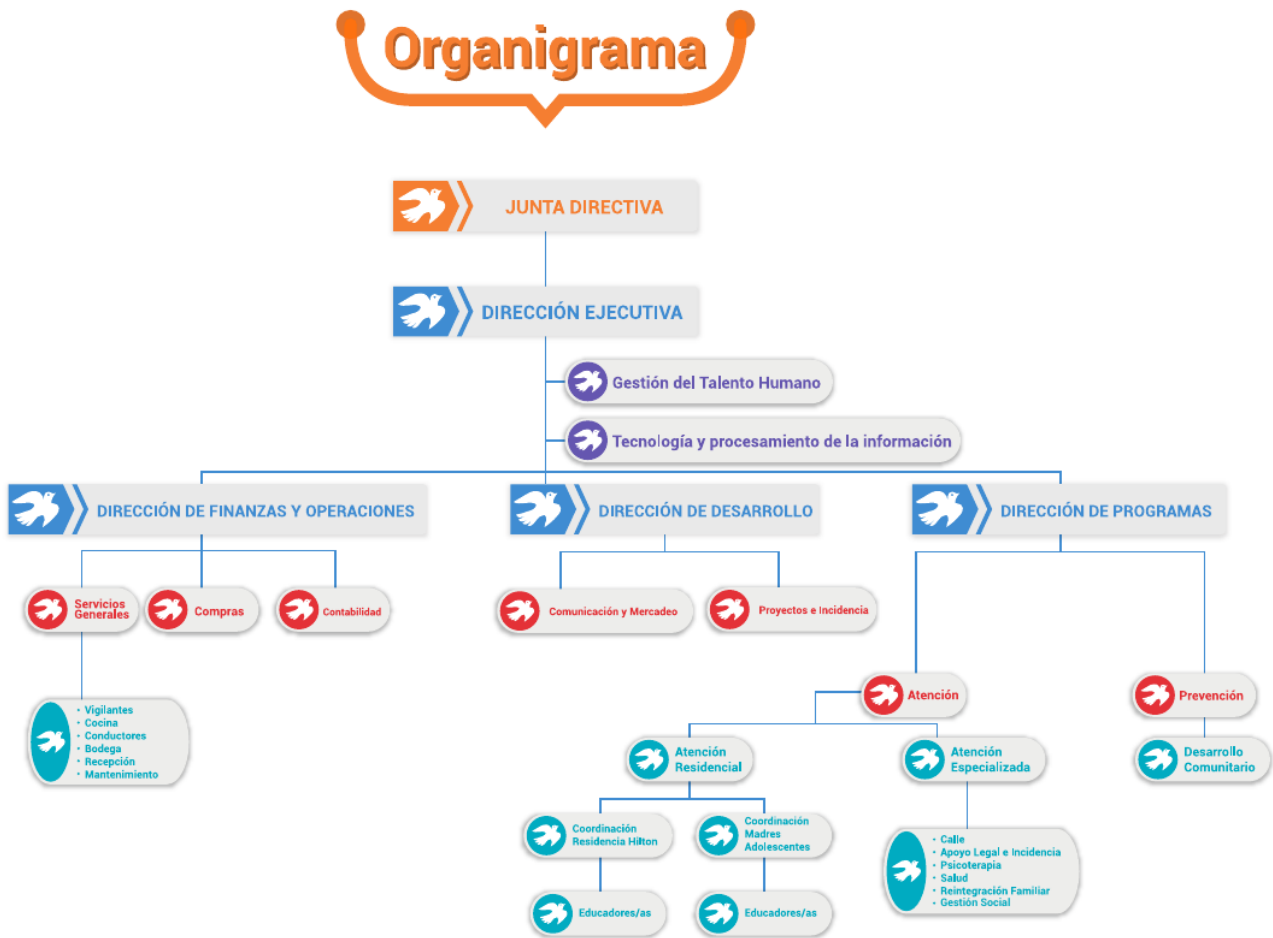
Organigrama

JUNTA DIRECTIVA

DIRECCIÓN EJECUTIVA

Gestión del Talento Humano

Tecnología y procesamiento de la información

DIRECCIÓN DE FINANZAS Y OPERACIONES

DIRECCIÓN DE DESARROLLO

DIRECCIÓN DE PROGRAMAS

Servicios Generales

Compras

Contabilidad

Comunicación y Mercadeo

Proyectos e Incidencia

- Vigilantes
- Cocina
- Conductores
- Bodega
- Recepción
- Mantenimiento

Atención

Prevención

Atención Residencial

Atención Especializada

Desarrollo Comunitario

Coordinación Residencia Hilton

Coordinación Madres Adolescentes

- Calle
- Apoyo Legal e Incidencia
- Psicoterapia
- Salud
- Reintegración Familiar
- Gestión Social

Educadores/as

Educadores/as